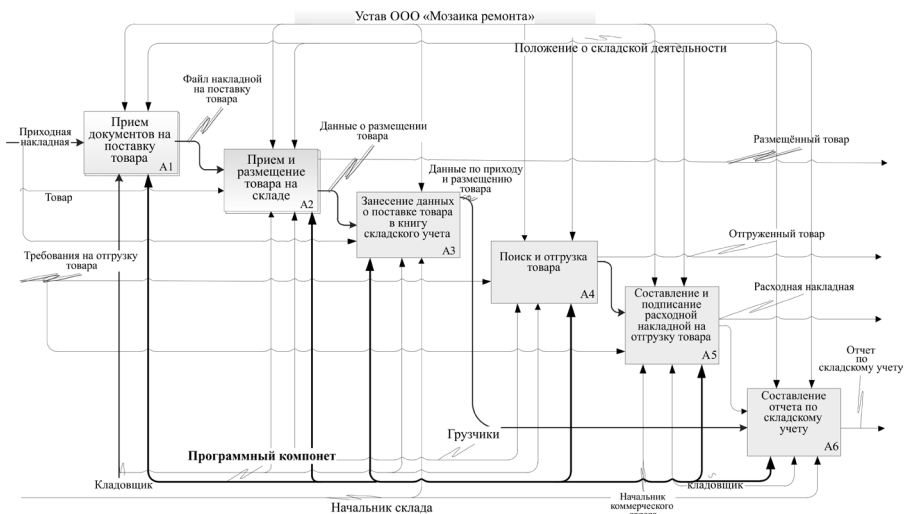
Устав ООО «Мозаика ремонта»

Положение о складской деятельности

Файл накладной на поставку товара

Приходная накладная

Прием документов на поставку товара

A1

Данные о размещении товара

Прием и размещение товара на складе

A2

Размещённый товар

Данные по приходу и размещению товара

Товар

Занесение данных о поставке товара в книгу складского учета

A3

Требования на отгрузку товара

Поиск и отгрузка товара

A4

Отгруженный товар

Расходная накладная

Составление и подписание расходной накладной на отгрузку товара

A5

Отчет по складскому учету

Составление отчета по складскому учету

A6

Грузчики

Программный компонет

Кладовщик

кладовщик

Начальник коммерческого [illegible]

Начальник склада